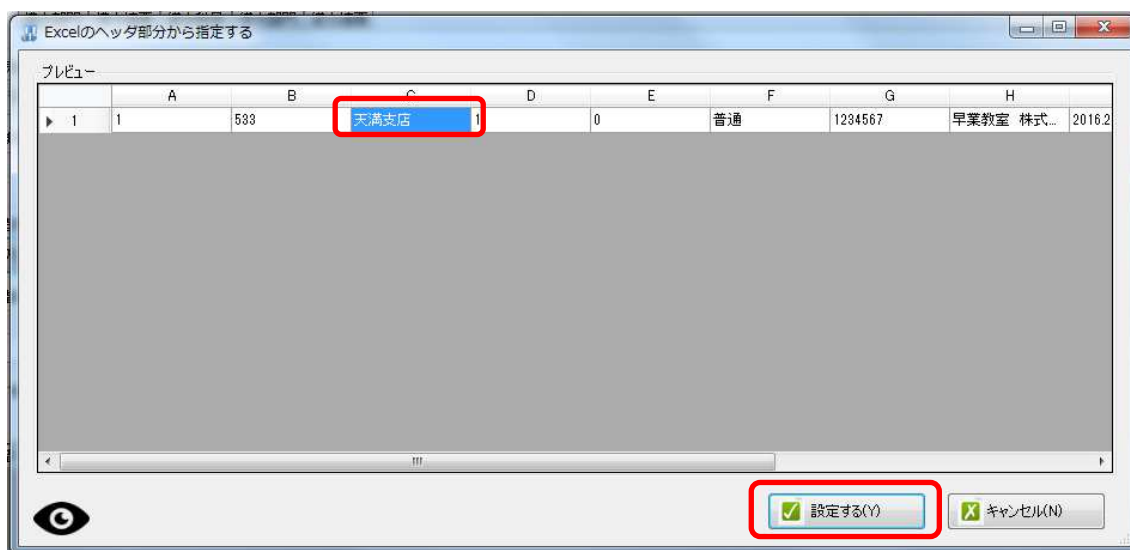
Excelのヘッダ部分から指定する

プレビュー

| | A | B | C | D | E | F | G | H | |
|---|---|---|---|---|---|---|---|---|---|
| 1 | 1 | 533 | 天満支店 | 1 | 0 | 普通 | 1234567 | 早業教室 株式... | 2016.2 |

設定する(Y)

キャンセル(N)